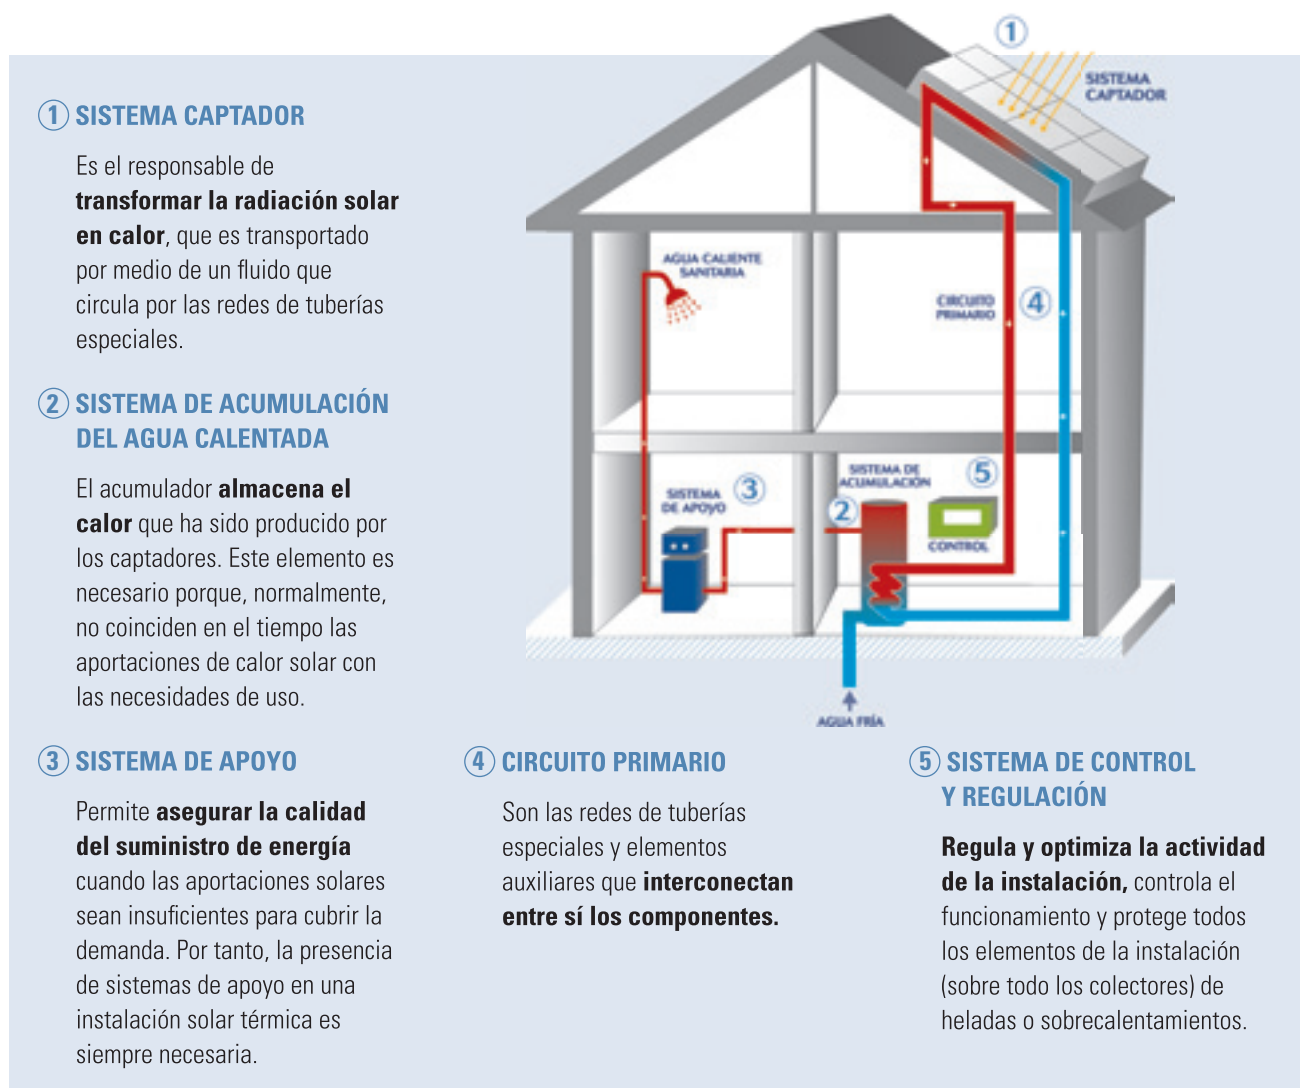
1 SISTEMA CAPTADOR

Es el responsable de **transformar la radiación solar en calor**, que es transportado por medio de un fluido que circula por las redes de tuberías especiales.

2 SISTEMA DE ACUMULACIÓN DEL AGUA CALENTADA

El acumulador **almacena el calor** que ha sido producido por los captadores. Este elemento es necesario porque, normalmente, no coinciden en el tiempo las aportaciones de calor solar con las necesidades de uso.

1 SISTEMA CAPTADOR

AGUA CALIENTE SANITARIA

CIRCUITO PRIMARIO 4

SISTEMA DE APOYO 3

SISTEMA DE ACUMULACIÓN 5

2

CONTROL

AGUA FRÍA

3 SISTEMA DE APOYO

Permite **asegurar la calidad del suministro de energía** cuando las aportaciones solares sean insuficientes para cubrir la demanda. Por tanto, la presencia de sistemas de apoyo en una instalación solar térmica es siempre necesaria.

4 CIRCUITO PRIMARIO

Son las redes de tuberías especiales y elementos auxiliares que **interconectan entre sí los componentes.**

5 SISTEMA DE CONTROL Y REGULACIÓN

**Regula y optimiza la actividad de la instalación,** controla el funcionamiento y protege todos los elementos de la instalación (sobre todo los colectores) de heladas o sobrecalentamientos.